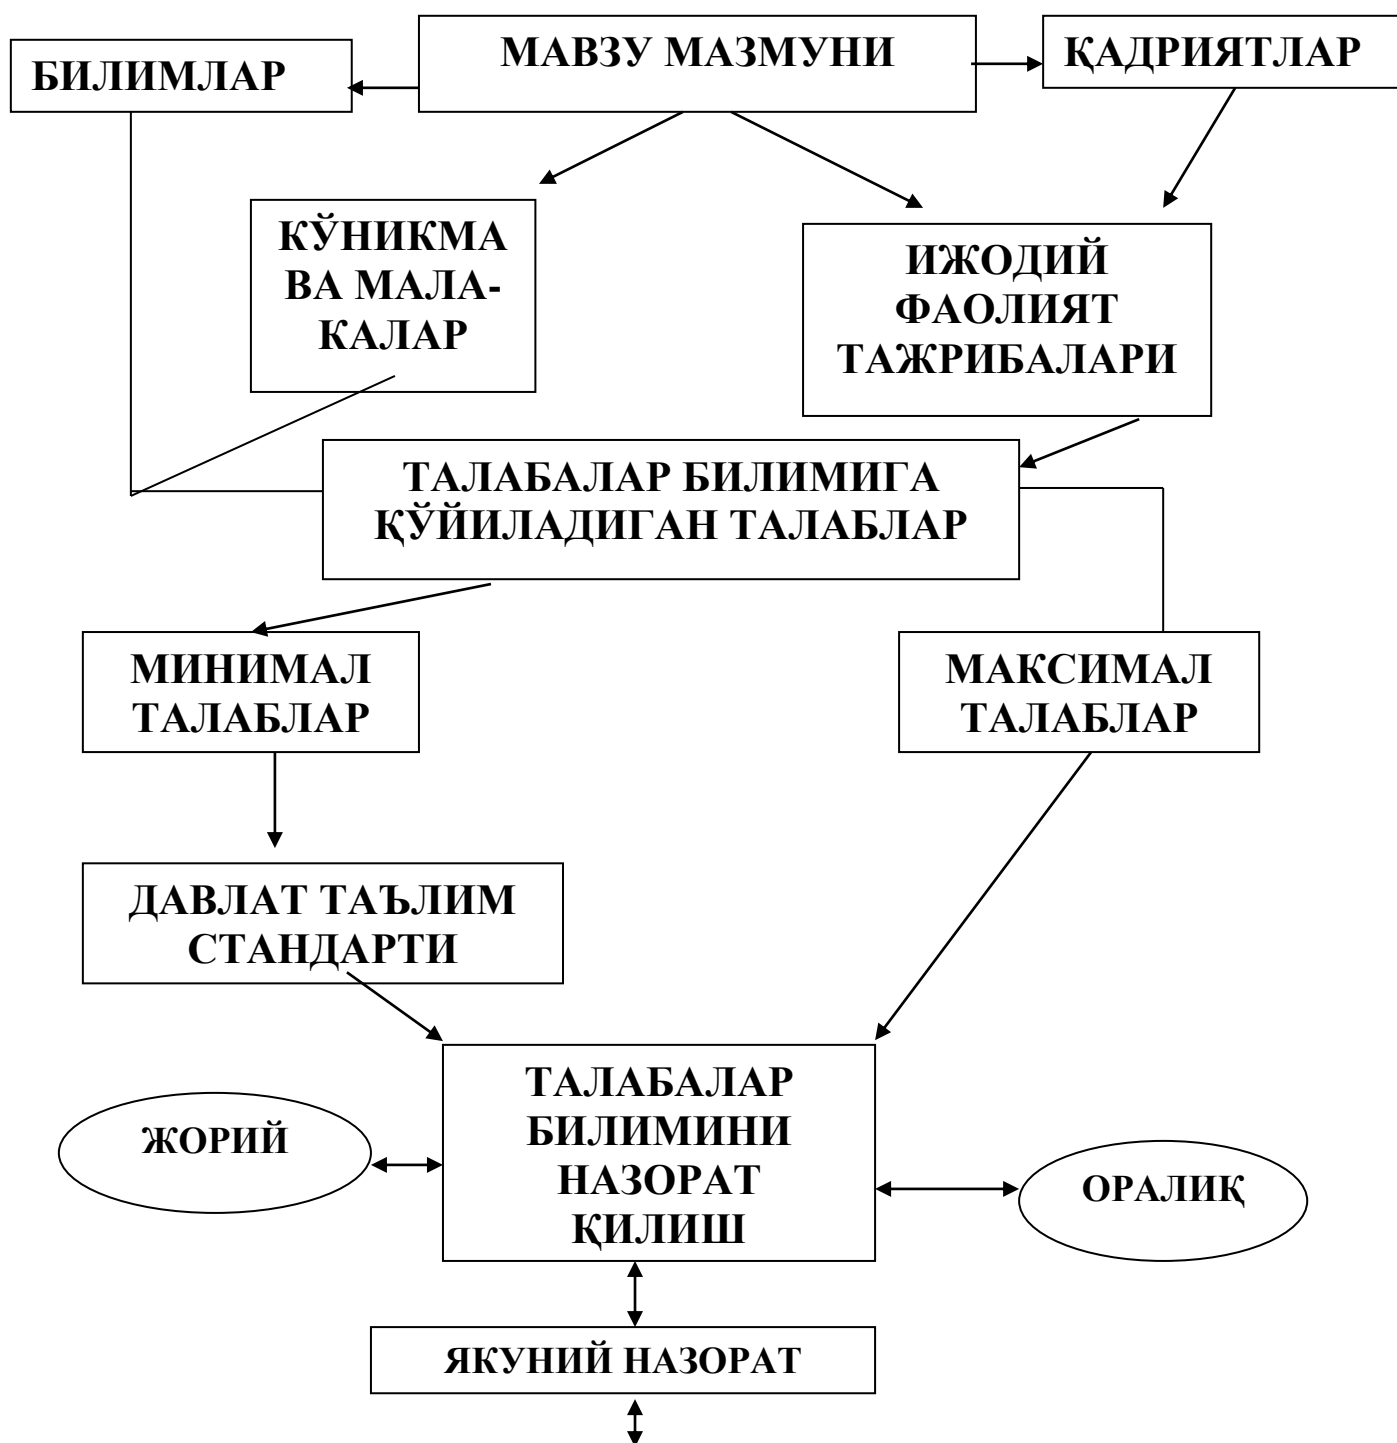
МАВЗУ МАЗМУНИ

БИЛИМЛАР

ҚАДРИЯТЛАР

КЎНИКМА ВА МАЛАКАЛАР

ИЖОДИЙ ФАОЛИЯТ ТАЖРИБАЛАРИ

ТАЛАБАЛАР БИЛИМИГА ҚЎЙИЛАДИГАН ТАЛАБЛАР

МИНИМАЛ ТАЛАБЛАР

МАКСИМАЛ ТАЛАБЛАР

ДАВЛАТ ТАЪЛИМ СТАНДАРТИ

ТАЛАБАЛАР БИЛИМИНИ НАЗОРАТ ҚИЛИШ

ЖОРИЙ

ОРАЛИҚ

ЯКУНИЙ НАЗОРАТ